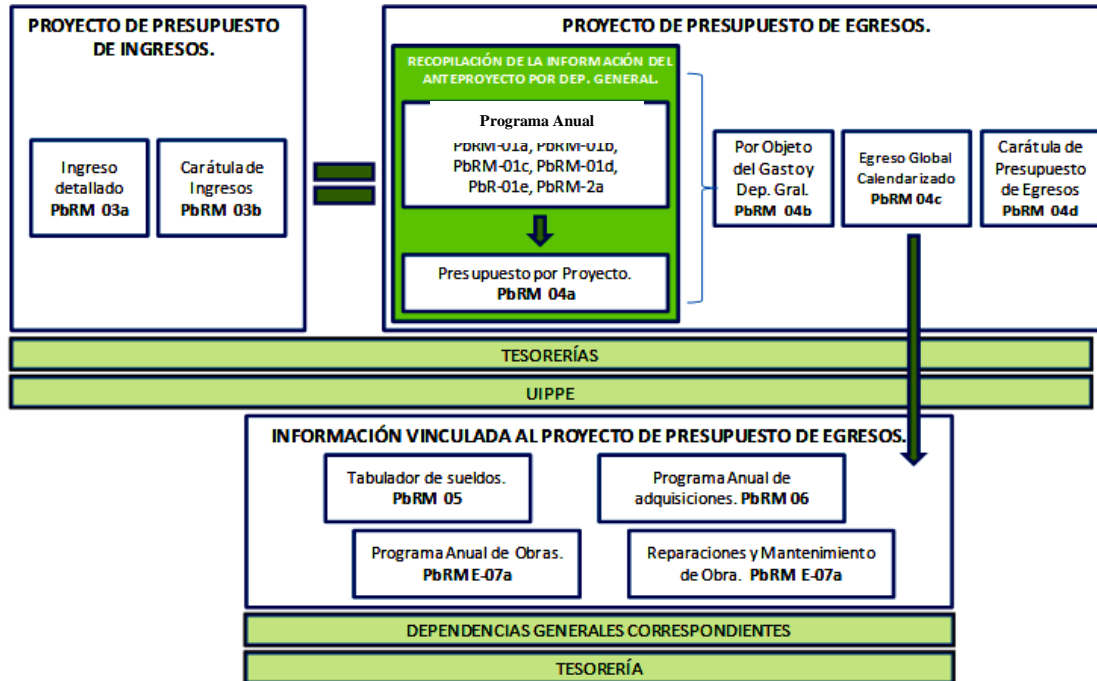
PROYECTO DE PRESUPUESTO DE INGRESOS.

Ingreso detallado PbRM 03a

Carátula de Ingresos PbRM 03b

PROYECTO DE PRESUPUESTO DE EGRESOS.

RECOPILACIÓN DE LA INFORMACIÓN DEL ANTEPROYECTO POR DEP. GENERAL.

Programa Anual
PbRM-01a, PbRM-01b, PbRM-01c, PbRM-01d, PbR-01e, PbRM-2a

Presupuesto por Proyecto. PbRM 04a

Por Objeto del Gasto y Dep. Gral. PbRM 04b

Egreso Global Calendarizado PbRM 04c

Carátula de Presupuesto de Egresos PbRM 04d

TESORERÍAS

UIPPE

INFORMACIÓN VINCULADA AL PROYECTO DE PRESUPUESTO DE EGRESOS.

Tabulador de sueldos. PbRM 05

Programa Anual de adquisiciones. PbRM 06

Programa Anual de Obras. PbRM E-07a

Reparaciones y Mantenimiento de Obra. PbRM E-07a

DEPENDENCIAS GENERALES CORRESPONDIENTES

TESORERÍA